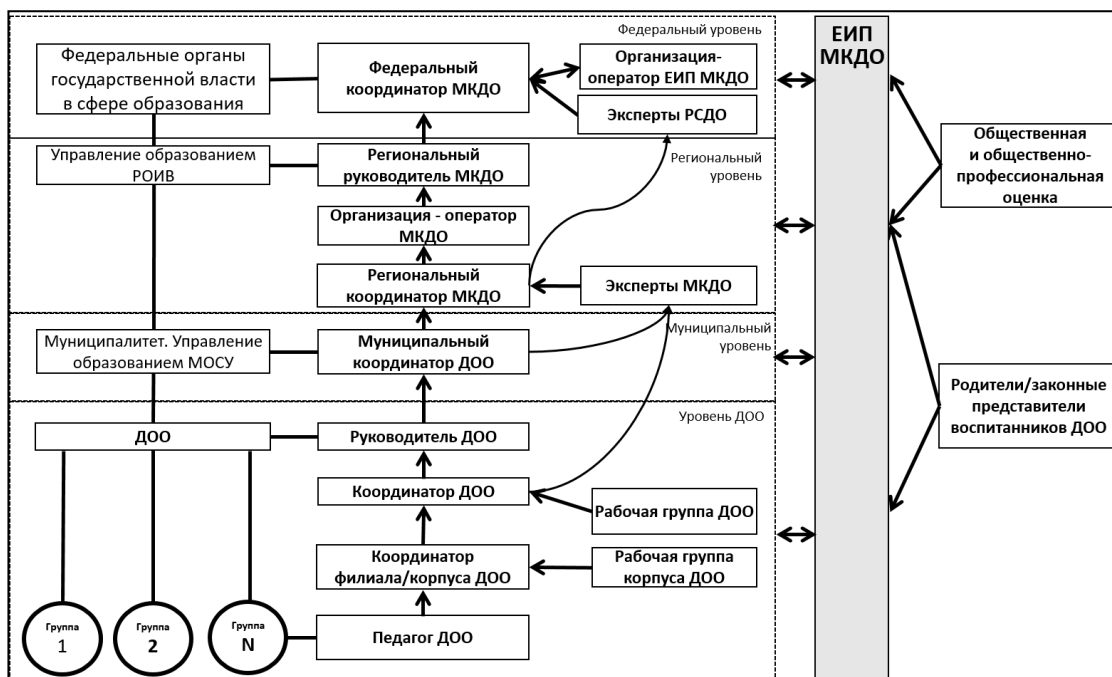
Федеральный уровень

Федеральные органы государственной власти в сфере образования

Федеральный координатор МКДО

Организация-оператор ЕИП МКДО

Эксперты РСДО

ЕИП МКДО

Управление образованием РОИВ

Региональный руководитель МКДО

Региональный уровень

Организация - оператор МКДО

Региональный координатор МКДО

Эксперты МКДО

Общественная и общественно-профессиональная оценка

Муниципалитет. Управление образованием МОСУ

Муниципальный координатор ДОО

Муниципальный уровень

Уровень ДОО

ДОО

Руководитель ДОО

Координатор ДОО

Рабочая группа ДОО

Координатор филиала/корпуса ДОО

Рабочая группа корпуса ДОО

Родители/законные представители воспитанников ДОО

Группа 1

Группа 2

Группа N

Педагог ДОО